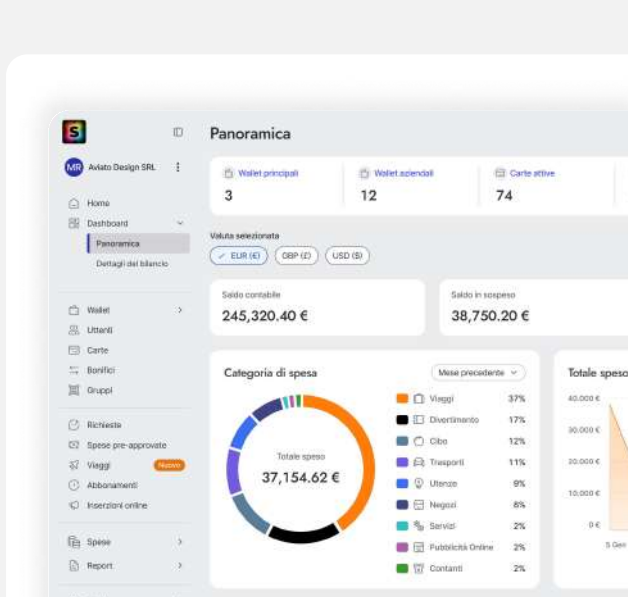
S

MR Aviato Design SRL

Home
Dashboard
Panoramica
Dettagli del bilancio

Wallet
Utenti
Carte
Bonifici
Gruppi

Richieste
Spese pre-approvate
Viaggi Nuovo
Abbonamenti
Inserzioni online

Spese
Report

Panoramica

Wallet principali
3

Wallet aziendali
12

Carte attive
74

Valuta selezionata
EUR (€) GBP (£) USD ($)

Saldo contabile
245,320.40 €

Saldo in sospeso
38,750.20 €

Categoria di spesa
Mese precedente

Totale speso
37,154.62 €

| | |
|---|---|
| Viaggi | 37% |
| Divertimento | 17% |
| Cibo | 12% |
| Trasporti | 11% |
| Utenze | 9% |
| Negozi | 8% |
| Servizi | 2% |
| Pubblicità Online | 2% |
| Contanti | 2% |

Totale speso
40.000 €
30.000 €
20.000 €
10.000 €
0 €
5 Gen